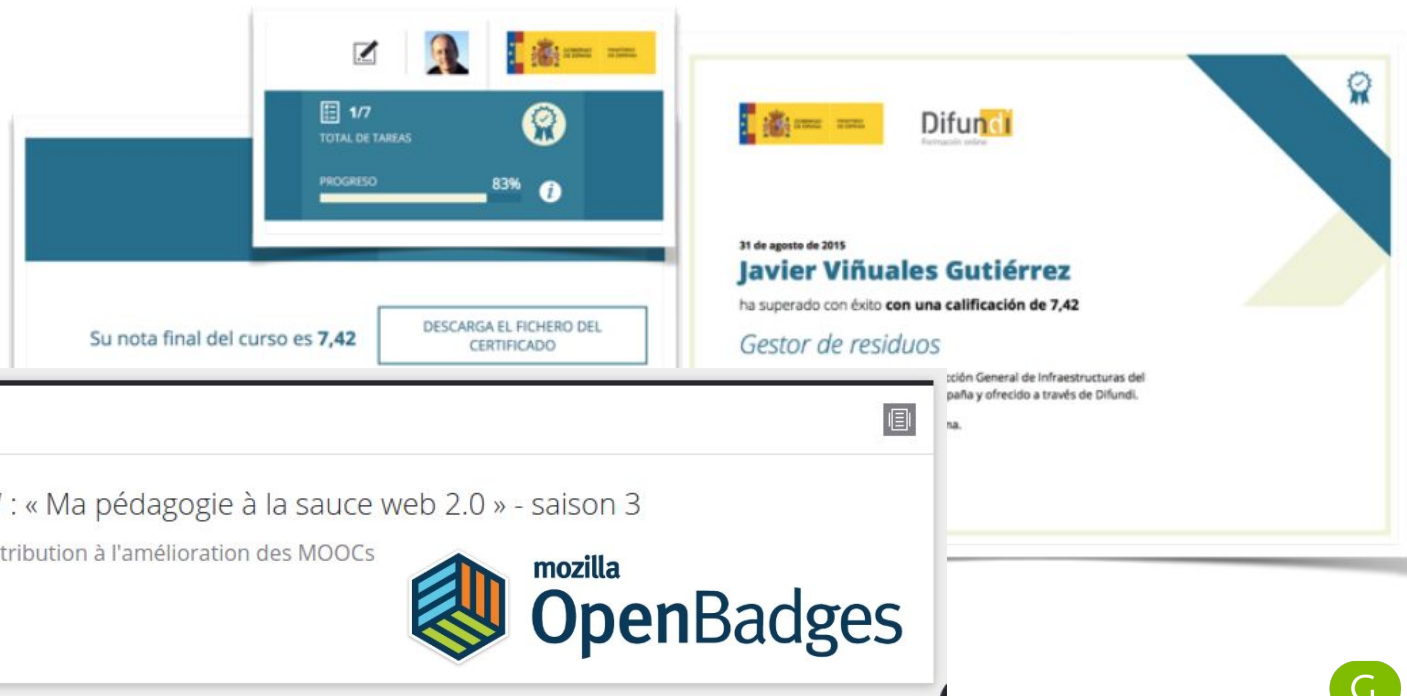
1/7
TOTAL DE TAREAS

PROGRESO
83%

Su nota final del curso es 7,42

DESCARGA EL FICHERO DEL CERTIFICADO

Difundi
Formación online

31 de agosto de 2015
Javier Viñuales Gutiérrez
ha superado con éxito con una calificación de 7,42
Gestor de residuos

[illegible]cción General de Infraestructuras del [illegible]paña y ofrecido a través de Difundi.

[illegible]na.

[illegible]7 : « Ma pédagogie à la sauce web 2.0 » - saison 3
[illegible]tribution à l'amélioration des MOOCs

mozilla
OpenBadges